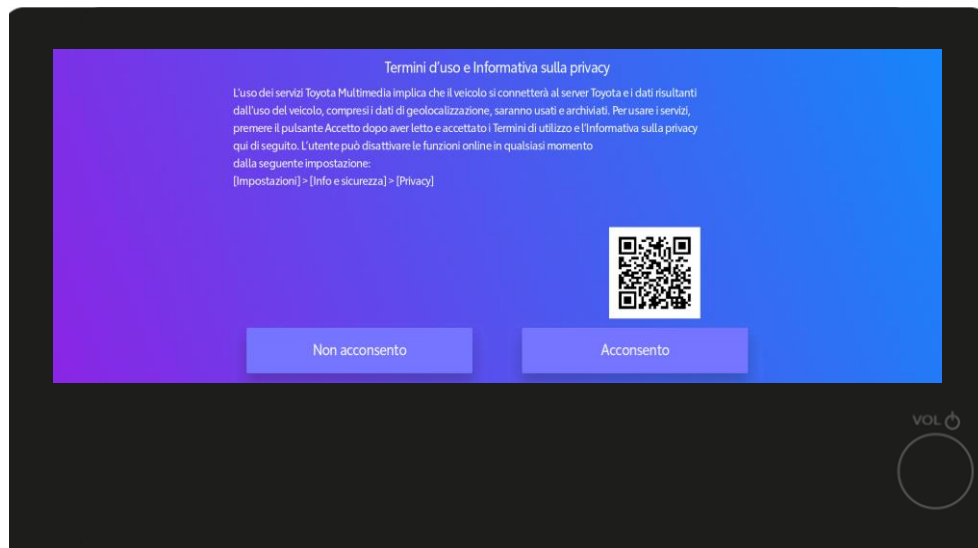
Termini d'uso e Informativa sulla privacy

L'uso dei servizi Toyota Multimedia implica che il veicolo si connetterà al server Toyota e i dati risultanti dall'uso del veicolo, compresi i dati di geolocalizzazione, saranno usati e archiviati. Per usare i servizi, premere il pulsante Accetto dopo aver letto e accettato i Termini di utilizzo e l'Informativa sulla privacy qui di seguito. L'utente può disattivare le funzioni online in qualsiasi momento
dalla seguente impostazione:
[Impostazioni] > [Info e sicurezza] > [Privacy]

Non acconsento

Acconsento

VOL